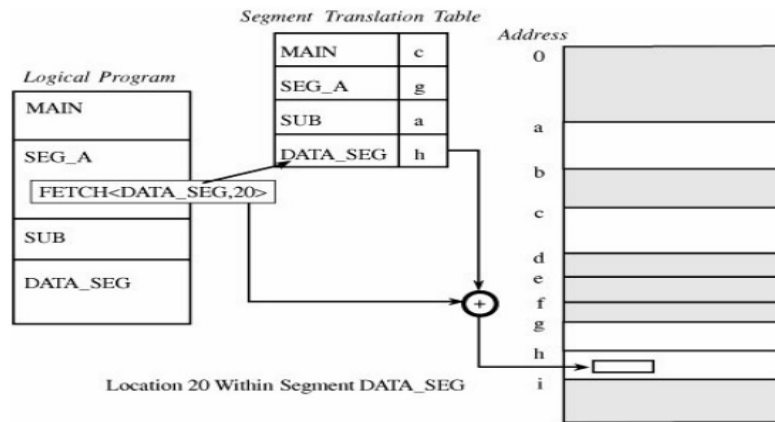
Segment Translation Table

| MAIN | c |
|---|---|
| SEG_A | g |
| SUB | a |
| DATA_SEG | h |

Logical Program

MAIN

SEG_A

FETCH<DATA_SEG,20>

SUB

DATA_SEG

Address

0

a

b

c

d

e

f

g

h

i

+

Location 20 Within Segment DATA_SEG